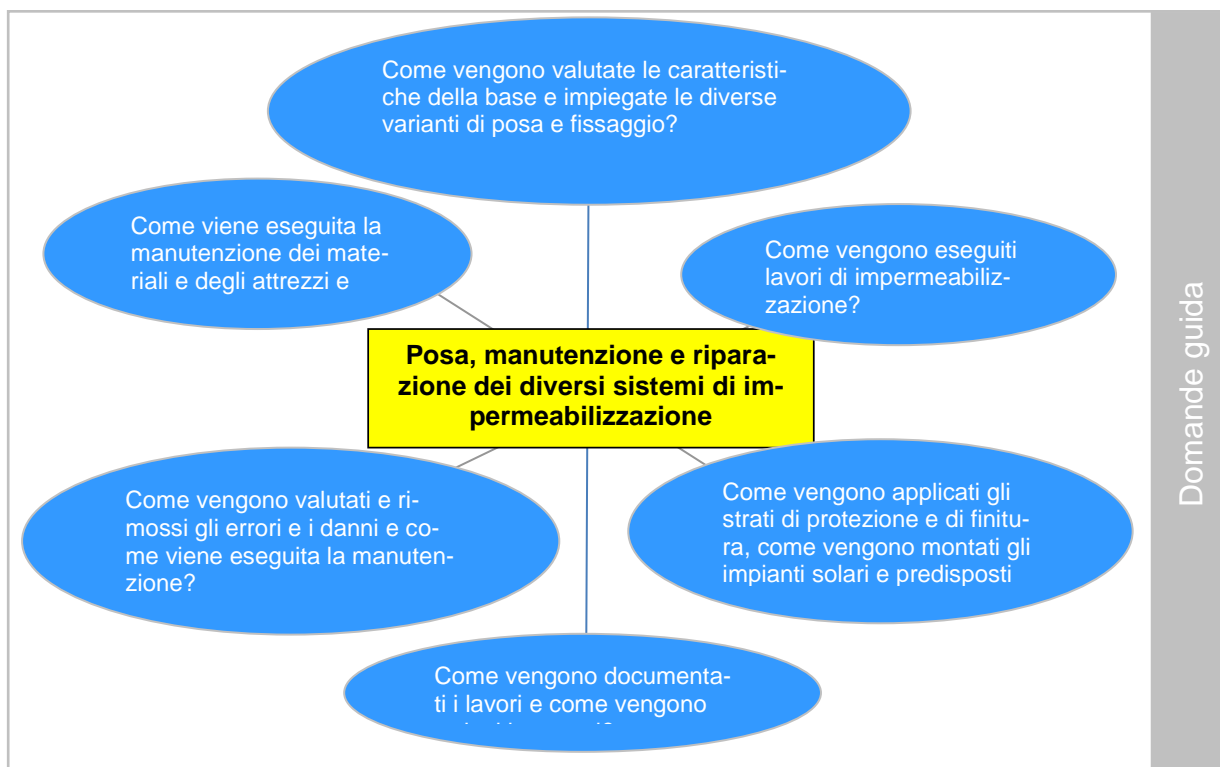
Come vengono valutate le caratteristiche della base e impiegate le diverse varianti di posa e fissaggio?

Come viene eseguita la manutenzione dei materiali e degli attrezzi e

Come vengono eseguiti lavori di impermeabilizzazione?

Posa, manutenzione e riparazione dei diversi sistemi di impermeabilizzazione

Come vengono valutati e rimossi gli errori e i danni e come viene eseguita la manutenzione?

Come vengono applicati gli strati di protezione e di finitura, come vengono montati gli impianti solari e predisposti

Come vengono documentati i lavori e come vengono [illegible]

Domande guida